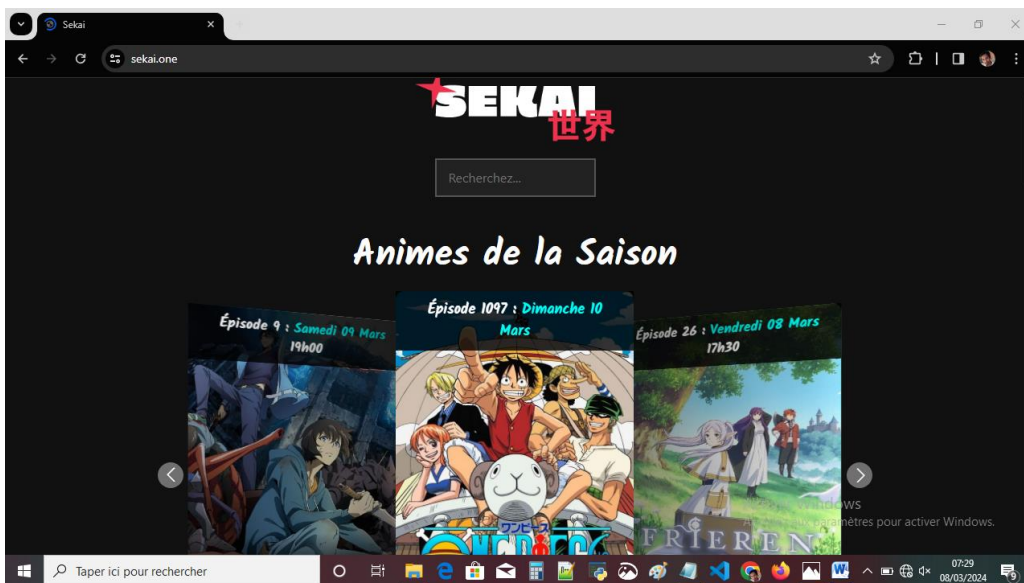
Sekai

sekai.one

SEKAI 世界

Recherchez...

Animes de la Saison

Épisode 9 : Samedi 09 Mars 19h00

Épisode 1097 : Dimanche 10 Mars

Épisode 26 : Vendredi 08 Mars 17h30

ワンピース
ONE PIECE

FRIEREN

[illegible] Windows
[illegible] paramètres pour activer Windows.

Taper ici pour rechercher

07:29
08/03/2024